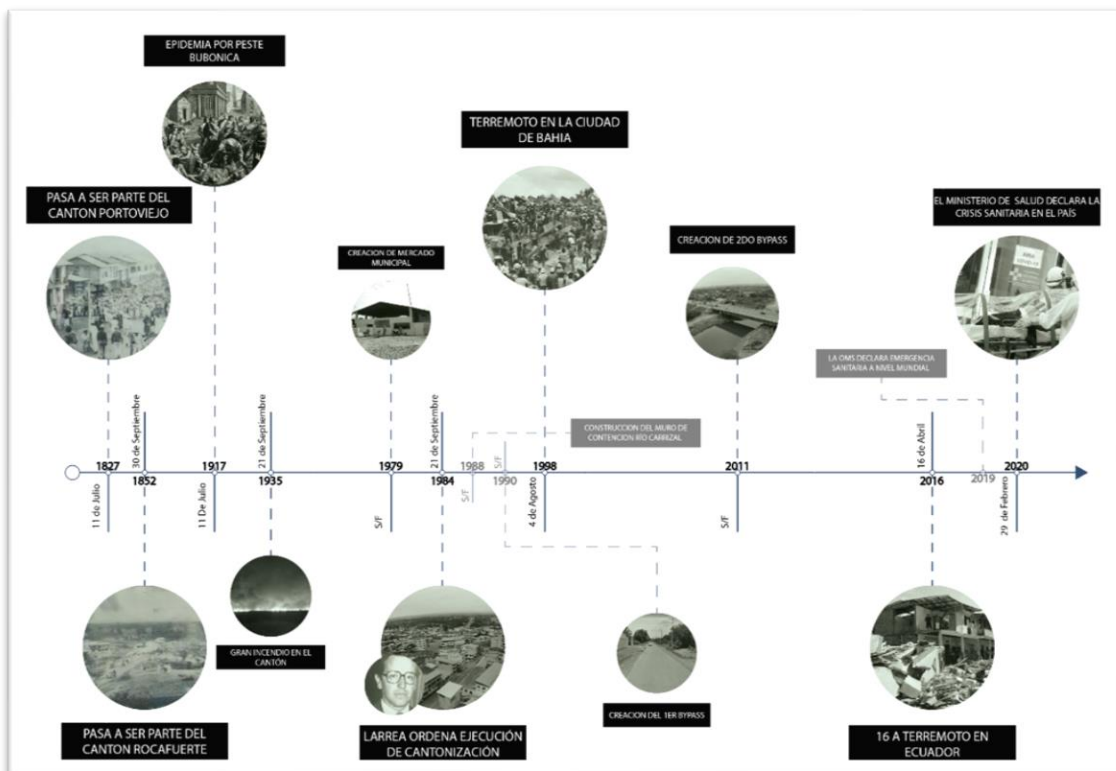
EPIDEMIA POR PESTE BUBONICA

TERREMOTO EN LA CIUDAD DE BAHIA

PASA A SER PARTE DEL CANTON PORTOVIEJO

CREACION DE MERCADO MUNICIPAL

CREACION DE 2DO BYPASS

EL MINISTERIO DE SALUD DECLARA LA CRISIS SANITARIA EN EL PAÍS

LA OMS DECLARA EMERGENCIA SANITARIA A NIVEL MUNDIAL

CONSTRUCCION DEL MURO DE CONTENCION RIO CARRIZAL

1827
11 de Julio
30 de Septiembre
1852
1917
11 De Julio
21 de Septiembre
1935
1979
S/F
21 de Septiembre
1984
1988
S/F
S/F
1990
1998
4 de Agosto
2011
S/F
16 de Abril
2016
2019
2020
29 de Febrero

GRAN INCENDIO EN EL CANTÓN

PASA A SER PARTE DEL CANTON ROCAFUERTE

LARREA ORDENA EJECUCIÓN DE CANTONIZACIÓN

CREACION DEL 1ER BYPASS

16 A TERREMOTO EN ECUADOR